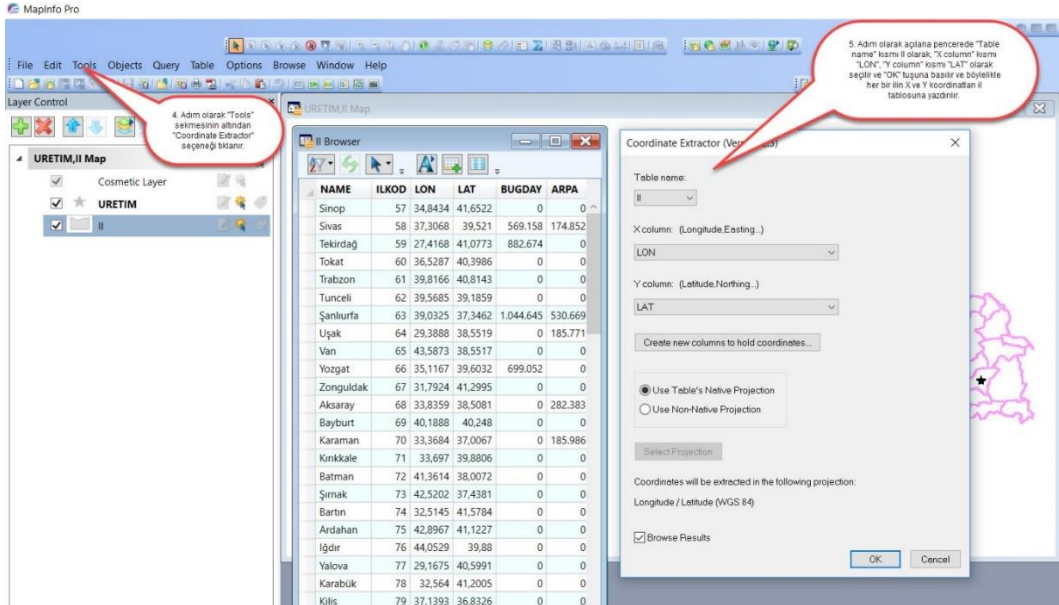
MapInfo Pro

File Edit Tools Objects Query Table Options Browse Window Help

Layer Control

4. Adım olarak "Tools" sekmesinin altından "Coordinate Extractor" seçeneği tıklanır.

5. Adım olarak açılana pencerede "Table name" kısmı Il olarak, "X column" kısmı "LON", "Y column" kısmı "LAT" olarak seçilir ve "OK" tuşuna basılır ve böylelikle her bir ilin X ve Y koordinatları il tablosuna yazdırılır.

URETIM,Il Map

Cosmetic Layer
URETIM
Il

URETIM,Il Map

Il Browser

| NAME | ILKOD | LON | LAT | BUGDAY | ARPA |
|---|---|---|---|---|---|
| Sinop | 57 | 34,8434 | 41,6522 | 0 | 0 |
| Sivas | 58 | 37,3068 | 39,521 | 569.158 | 174.852 |
| Tekirdağ | 59 | 27,4168 | 41,0773 | 882.674 | 0 |
| Tokat | 60 | 36,5287 | 40,3986 | 0 | 0 |
| Trabzon | 61 | 39,8166 | 40,8143 | 0 | 0 |
| Tunceli | 62 | 39,5685 | 39,1859 | 0 | 0 |
| Şanlıurfa | 63 | 39,0325 | 37,3462 | 1.044.645 | 530.669 |
| Uşak | 64 | 29,3888 | 38,5519 | 0 | 185.771 |
| Van | 65 | 43,5873 | 38,5517 | 0 | 0 |
| Yozgat | 66 | 35,1167 | 39,6032 | 699.052 | 0 |
| Zonguldak | 67 | 31,7924 | 41,2995 | 0 | 0 |
| Aksaray | 68 | 33,8359 | 38,5081 | 0 | 282.383 |
| Bayburt | 69 | 40,1888 | 40,248 | 0 | 0 |
| Karaman | 70 | 33,3684 | 37,0067 | 0 | 185.986 |
| Kırıkkale | 71 | 33,697 | 39,8806 | 0 | 0 |
| Batman | 72 | 41,3614 | 38,0072 | 0 | 0 |
| Şırnak | 73 | 42,5202 | 37,4381 | 0 | 0 |
| Bartın | 74 | 32,5145 | 41,5784 | 0 | 0 |
| Ardahan | 75 | 42,8967 | 41,1227 | 0 | 0 |
| Iğdır | 76 | 44,0529 | 39,88 | 0 | 0 |
| Yalova | 77 | 29,1675 | 40,5991 | 0 | 0 |
| Karabük | 78 | 32,564 | 41,2005 | 0 | 0 |
| Kilis | 79 | 37,1393 | 36,8326 | 0 | 0 |

Coordinate Extractor (Ver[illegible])

Table name:
Il

X column: (Longitude,Easting...)
LON

Y column: (Latitude,Northing...)
LAT

Create new columns to hold coordinates...

Use Table's Native Projection
Use Non-Native Projection

Select Projection

Coordinates will be extracted in the following projection:
Longitude / Latitude (WGS 84)

Browse Results

OK Cancel